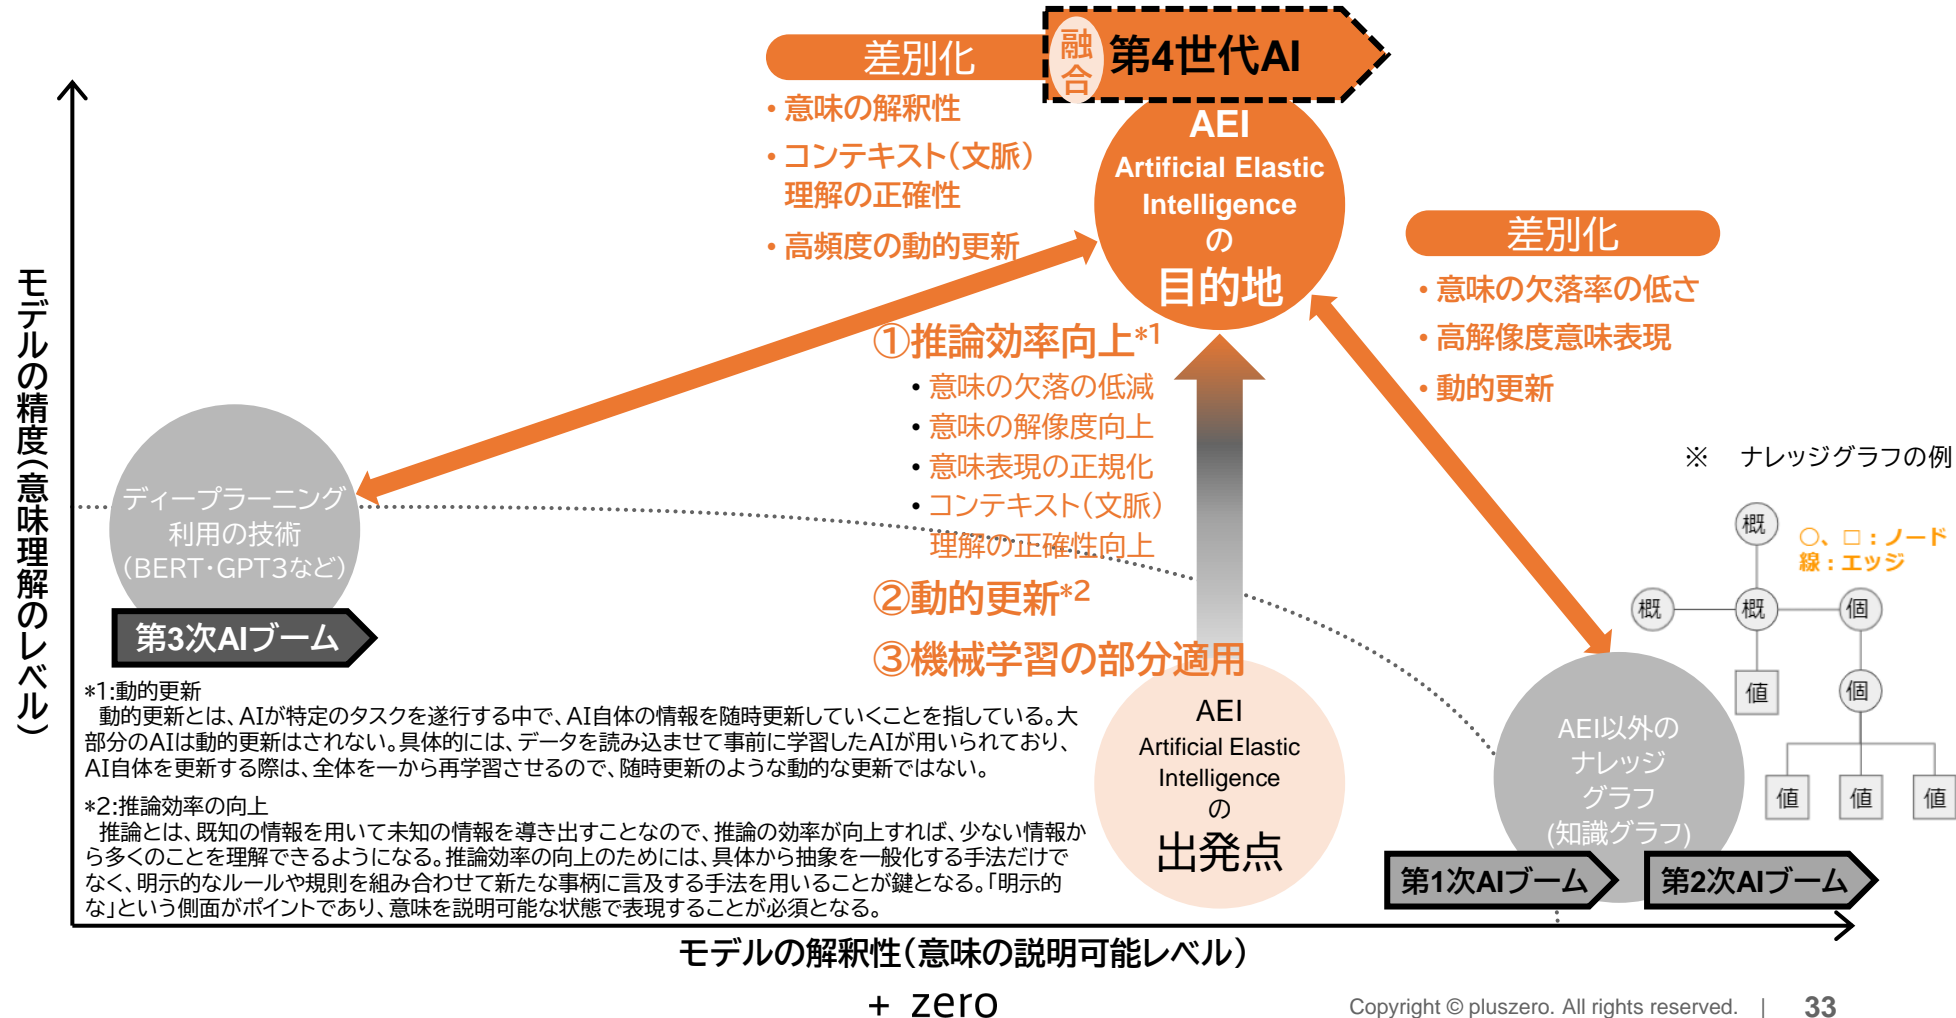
差別化

融合 第4世代AI

・意味の解釈性
・コンテキスト(文脈)理解の正確性
・高頻度の動的更新

AEI
Artificial Elastic Intelligence
の
目的地

差別化
・意味の欠落率の低さ
・高解像度意味表現
・動的更新

モデルの精度(意味理解のレベル)

①推論効率向上*1
・意味の欠落の低減
・意味の解像度向上
・意味表現の正規化
・コンテキスト(文脈)理解の正確性向上
②動的更新*2
③機械学習の部分適用

ディープラーニング利用の技術(BERT・GPT3など)

第3次AIブーム

※ ナレッジグラフの例

○、□:ノード
線:エッジ

概
概
概
個
値
個
値
値
値

*1:動的更新
動的更新とは、AIが特定のタスクを遂行する中で、AI自体の情報を随時更新していくことを指している。大部分のAIは動的更新はされない。具体的には、データを読み込ませて事前に学習したAIが用いられており、AI自体を更新する際は、全体を一から再学習させるので、随時更新のような動的な更新ではない。

*2:推論効率の向上
推論とは、既知の情報を用いて未知の情報を導き出すことなので、推論の効率が向上すれば、少ない情報から多くのことを理解できるようになる。推論効率の向上のためには、具体から抽象を一般化する手法だけでなく、明示的なルールや規則を組み合わせて新たな事柄に言及する手法を用いることが鍵となる。「明示的な」という側面がポイントであり、意味を説明可能な状態で表現することが必須となる。

AEI
Artificial Elastic Intelligence
の
出発点

AEI以外のナレッジグラフ(知識グラフ)

第1次AIブーム
第2次AIブーム

モデルの解釈性(意味の説明可能レベル)

+ zero

Copyright © pluszero. All rights reserved. | 33